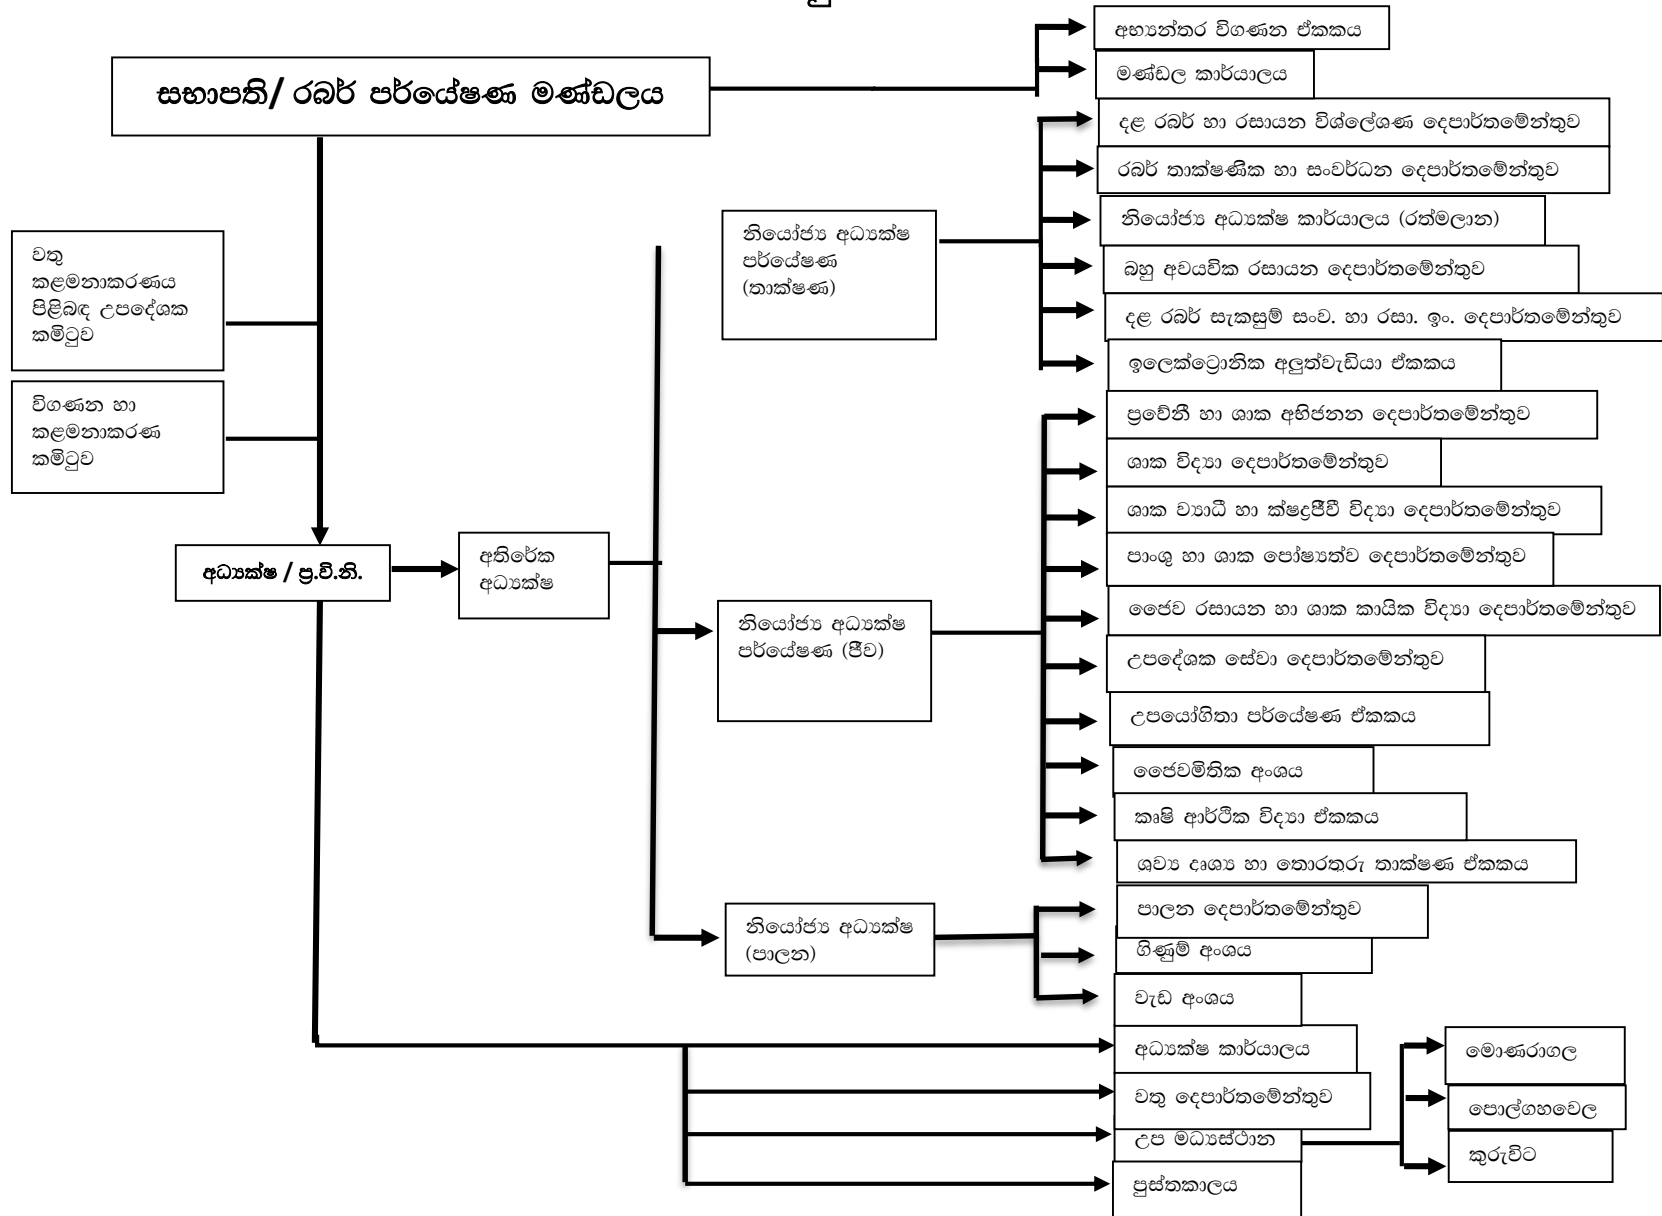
සභාපති/ රබර් පර්යේෂණ මණ්ඩලය

අභ්‍යන්තර විගණන ඒකකය

මණ්ඩල කාර්යාලය

වතු කළමනාකරණය පිළිබඳ උපදේශක කමිටුව

විගණන හා කළමනාකරණ කමිටුව

අධ්‍යක්ෂ / ප්‍ර.වි.නි.

අතිරේක අධ්‍යක්ෂ

නියෝජ්‍ය අධ්‍යක්ෂ පර්යේෂණ (තාක්ෂණ)

දළ රබර් හා රසායන විශ්ලේශණ දෙපාර්තමේන්තුව

රබර් තාක්ෂණික හා සංවර්ධන දෙපාර්තමේන්තුව

නියෝජ්‍ය අධ්‍යක්ෂ කාර්යාලය (රත්මලාන)

බහු අවයවික රසායන දෙපාර්තමේන්තුව

දළ රබර් සැකසුම් සං.ව. හා රසා. ඉං. දෙපාර්තමේන්තුව

ඉලෙක්ට්‍රොනික අලුත්වැඩියා ඒකකය

නියෝජ්‍ය අධ්‍යක්ෂ පර්යේෂණ (ජීව)

ප්‍රවේනී හා ශාක අභිජනන දෙපාර්තමේන්තුව

ශාක විද්‍යා දෙපාර්තමේන්තුව

ශාක ව්‍යාධි හා ක්ෂුද්‍රජීවී විද්‍යා දෙපාර්තමේන්තුව

පාංශු හා ශාක පෝෂ්‍යාත්ව දෙපාර්තමේන්තුව

ජෛව රසායන හා ශාක කායික විද්‍යා දෙපාර්තමේන්තුව

උපදේශක සේවා දෙපාර්තමේන්තුව

උපයෝගිතා පර්යේෂණ ඒකකය

ජෛවමිතික අංශය

කෘෂි ආර්ථික විද්‍යා ඒකකය

ශ්‍රව්‍ය දෘශ්‍ය හා තොරතුරු තාක්ෂණ ඒකකය

නියෝජ්‍ය අධ්‍යක්ෂ (පාලන)

පාලන දෙපාර්තමේන්තුව

ගිණුම් අංශය

වැඩ අංශය

අධ්‍යක්ෂ කාර්යාලය

වතු දෙපාර්තමේන්තුව

උප මධ්‍යස්ථාන

පුස්තකාලය

මොණරාගල

පොල්ගහවෙල

කුරුවිට